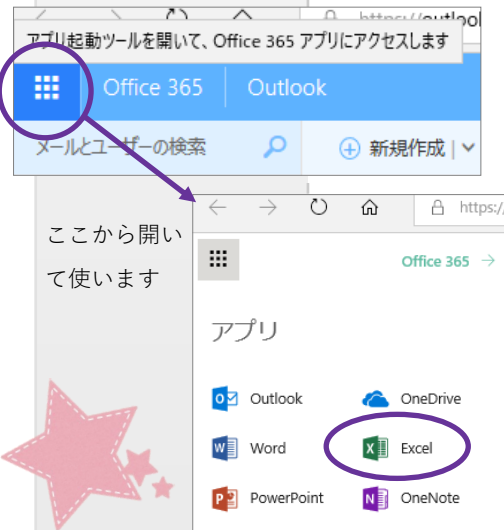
https://outlo

アプリ起動ツールを開いて、Office 365 アプリにアクセスします

Office 365 Outlook

メールとユーザーの検索

新規作成 |

ここから開いて使います

https://

Office 365 →

アプリ

Outlook

OneDrive

Word

Excel

PowerPoint

OneNote